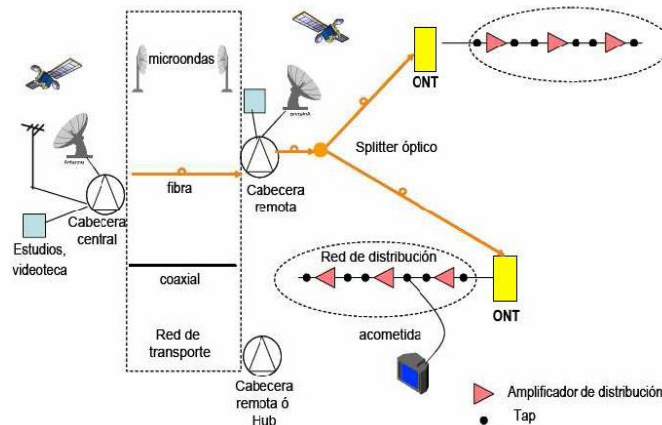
microondas

ONT

Splitter óptico

fibra

Cabecera remota

Cabecera central

Estudios, videoteca

Red de distribución

coaxial

ONT

Red de transporte

acometida

Cabecera remota ó Hub

Amplificador de distribución

Tap